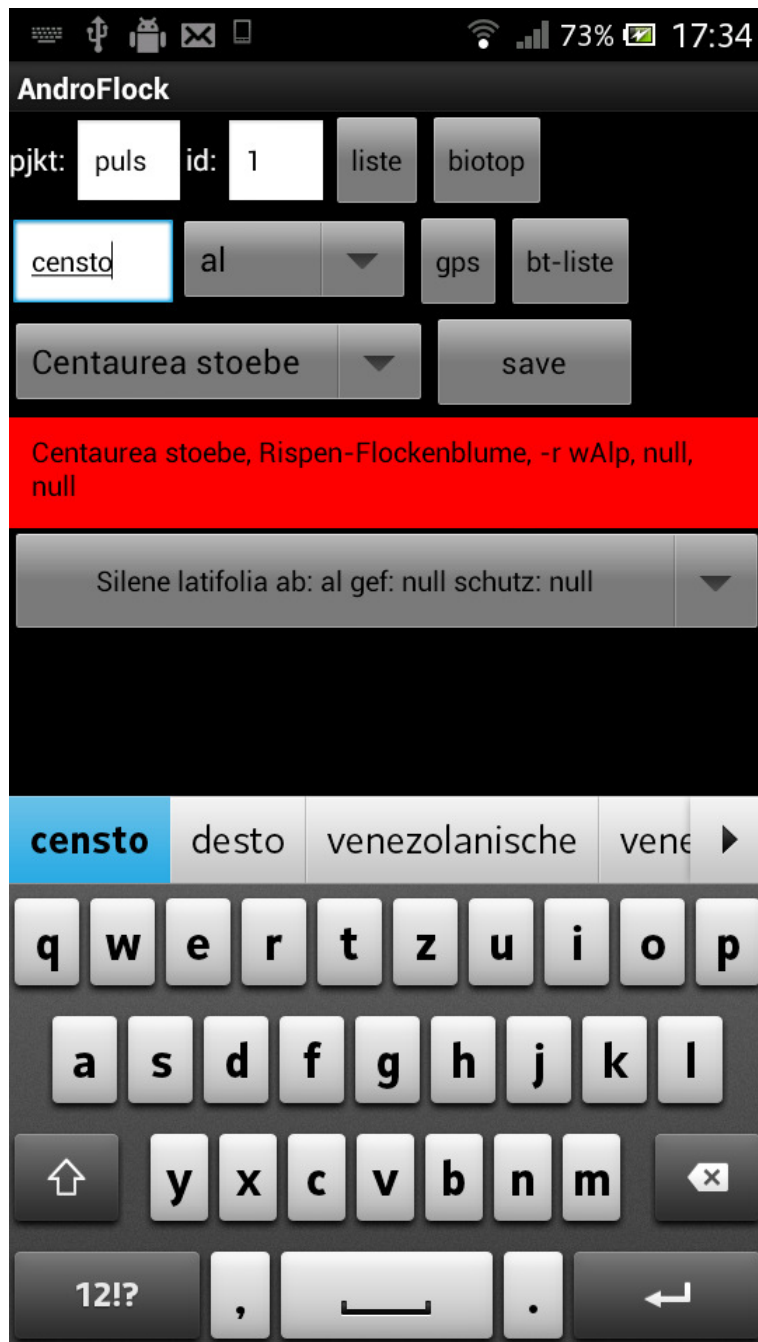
73% 17:34

AndroFlock

pjkt: puls id: 1 liste biotop

censto al gps bt-liste

Centaurea stoebe save

Centaurea stoebe, Rispen-Flockenblume, -r wAlp, null, null

Silene latifolia ab: al gef: null schutz: null

censto desto venezolanische vene

q w e r t z u i o p
a s d f g h j k l
y x c v b n m
12!? , .